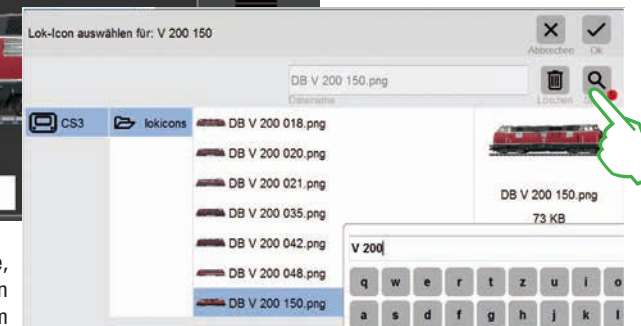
Lok-Icon auswählen für: V 200 150

Abbrechen

Ok

DB V 200 150.png

Dateiname

Löschen

CS3

lokicons

DB V 200 018.png

DB V 200 020.png

DB V 200 021.png

DB V 200 035.png

DB V 200 042.png

DB V 200 048.png

DB V 200 150.png

DB V 200 150.png

73 KB

V 200

q w e r t z u i o

a s d f g h j k l

e,
n
n